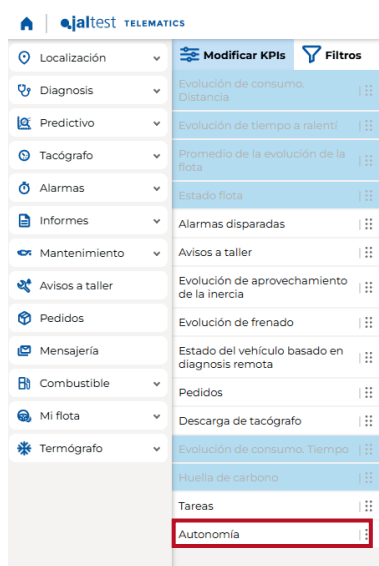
jaltest TELEMATICS

Localización
Diagnosis
Predictivo
Tacógrafo
Alarmas
Informes
Mantenimiento
Avisos a taller
Pedidos
Mensajería
Combustible
Mi flota
Termógrafo

Modificar KPIs
Filtros

Evolución de consumo. Distancia
Evolución de tiempo a ralentí
Promedio de la evolución de la flota
Estado flota
Alarmas disparadas
Avisos a taller
Evolución de aprovechamiento de la inercia
Evolución de frenado
Estado del vehículo basado en diagnosis remota
Pedidos
Descarga de tacógrafo
Evolución de consumo. Tiempo
Huella de carbono
Tareas
Autonomía